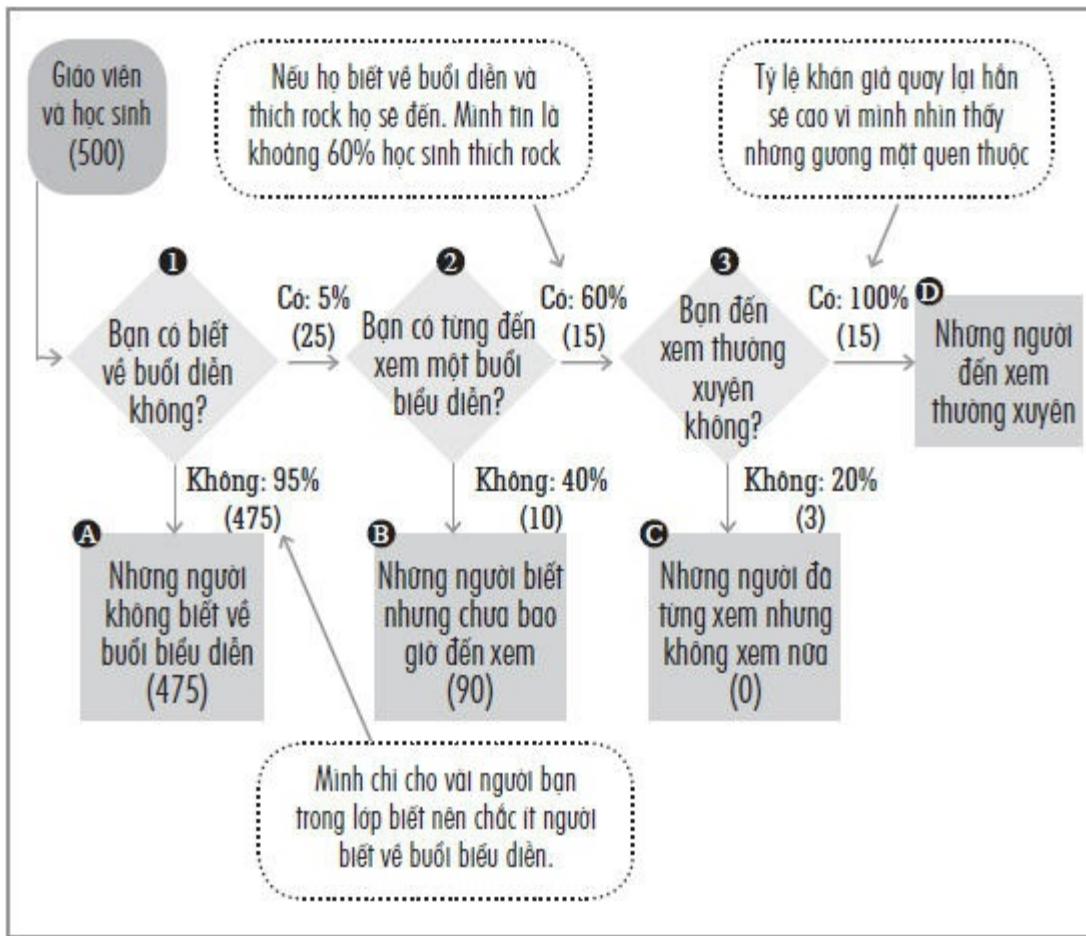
Giáo viên và học sinh (500)

Nếu họ biết về buổi diễn và thích rock họ sẽ đến. Mình tin là khoảng 60% học sinh thích rock

Tỷ lệ khán giả quay lại hẳn sẽ cao vì mình nhìn thấy những gương mặt quen thuộc

1
Bạn có biết về buổi diễn không?

Có: 5% (25)

2
Bạn có từng đến xem một buổi biểu diễn?

Có: 60% (15)

3
Bạn đến xem thường xuyên không?

Có: 100% (15)

D
Những người đến xem thường xuyên

Không: 95% (475)

Không: 40% (10)

Không: 20% (3)

A
Những người không biết về buổi biểu diễn (475)

B
Những người biết nhưng chưa bao giờ đến xem (90)

C
Những người đã từng xem nhưng không xem nữa (0)

Mình chỉ cho vài người bạn trong lớp biết nên chắc ít người biết về buổi biểu diễn.